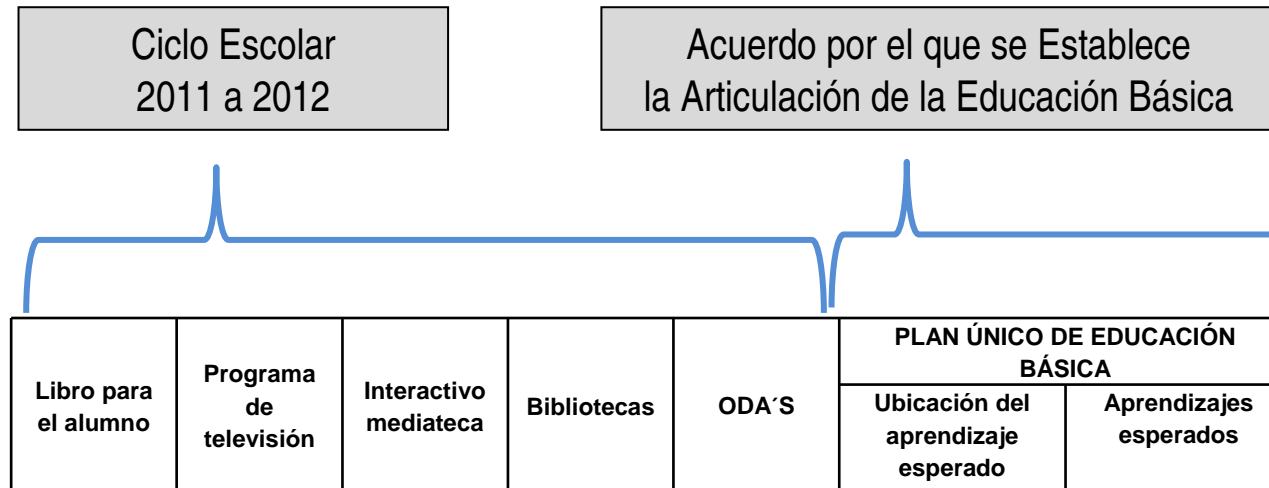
Ciclo Escolar 2011 a 2012

Acuerdo por el que se Establece la Articulación de la Educación Básica

| Libro para el alumno | Programa de televisión | Interactivo mediateca | Bibliotecas | ODA´S | PLAN ÚNICO DE EDUCACIÓN BÁSICA | |
|---|---|---|---|---|---|---|
| | | | | | Ubicación del aprendizaje esperado | Aprendizajes esperados |